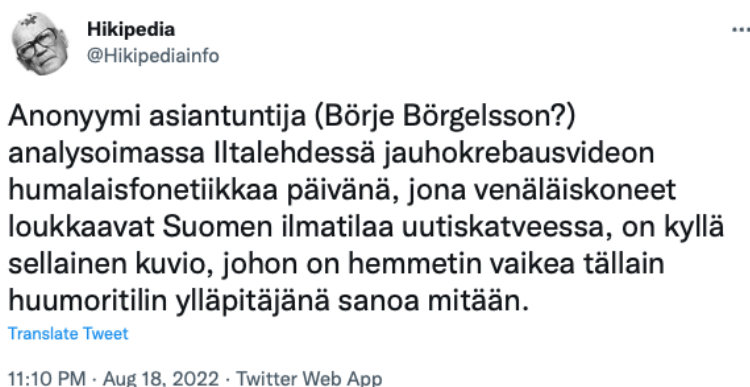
Hikipedia
@Hikipediainfo

Anonyymi asiantuntija (Börje Börgelsson?) analysoimassa Iltalehdessä jauhokrebausvideon humalaisfonetiikkaa päivänä, jona venäläiskoneet loukkaavat Suomen ilmatilaa uutiskatveessa, on kyllä sellainen kuvio, johon on hemmetin vaikea tällain huumoritilin ylläpitäjänä sanoa mitään.

Translate Tweet

11:10 PM · Aug 18, 2022 · Twitter Web App